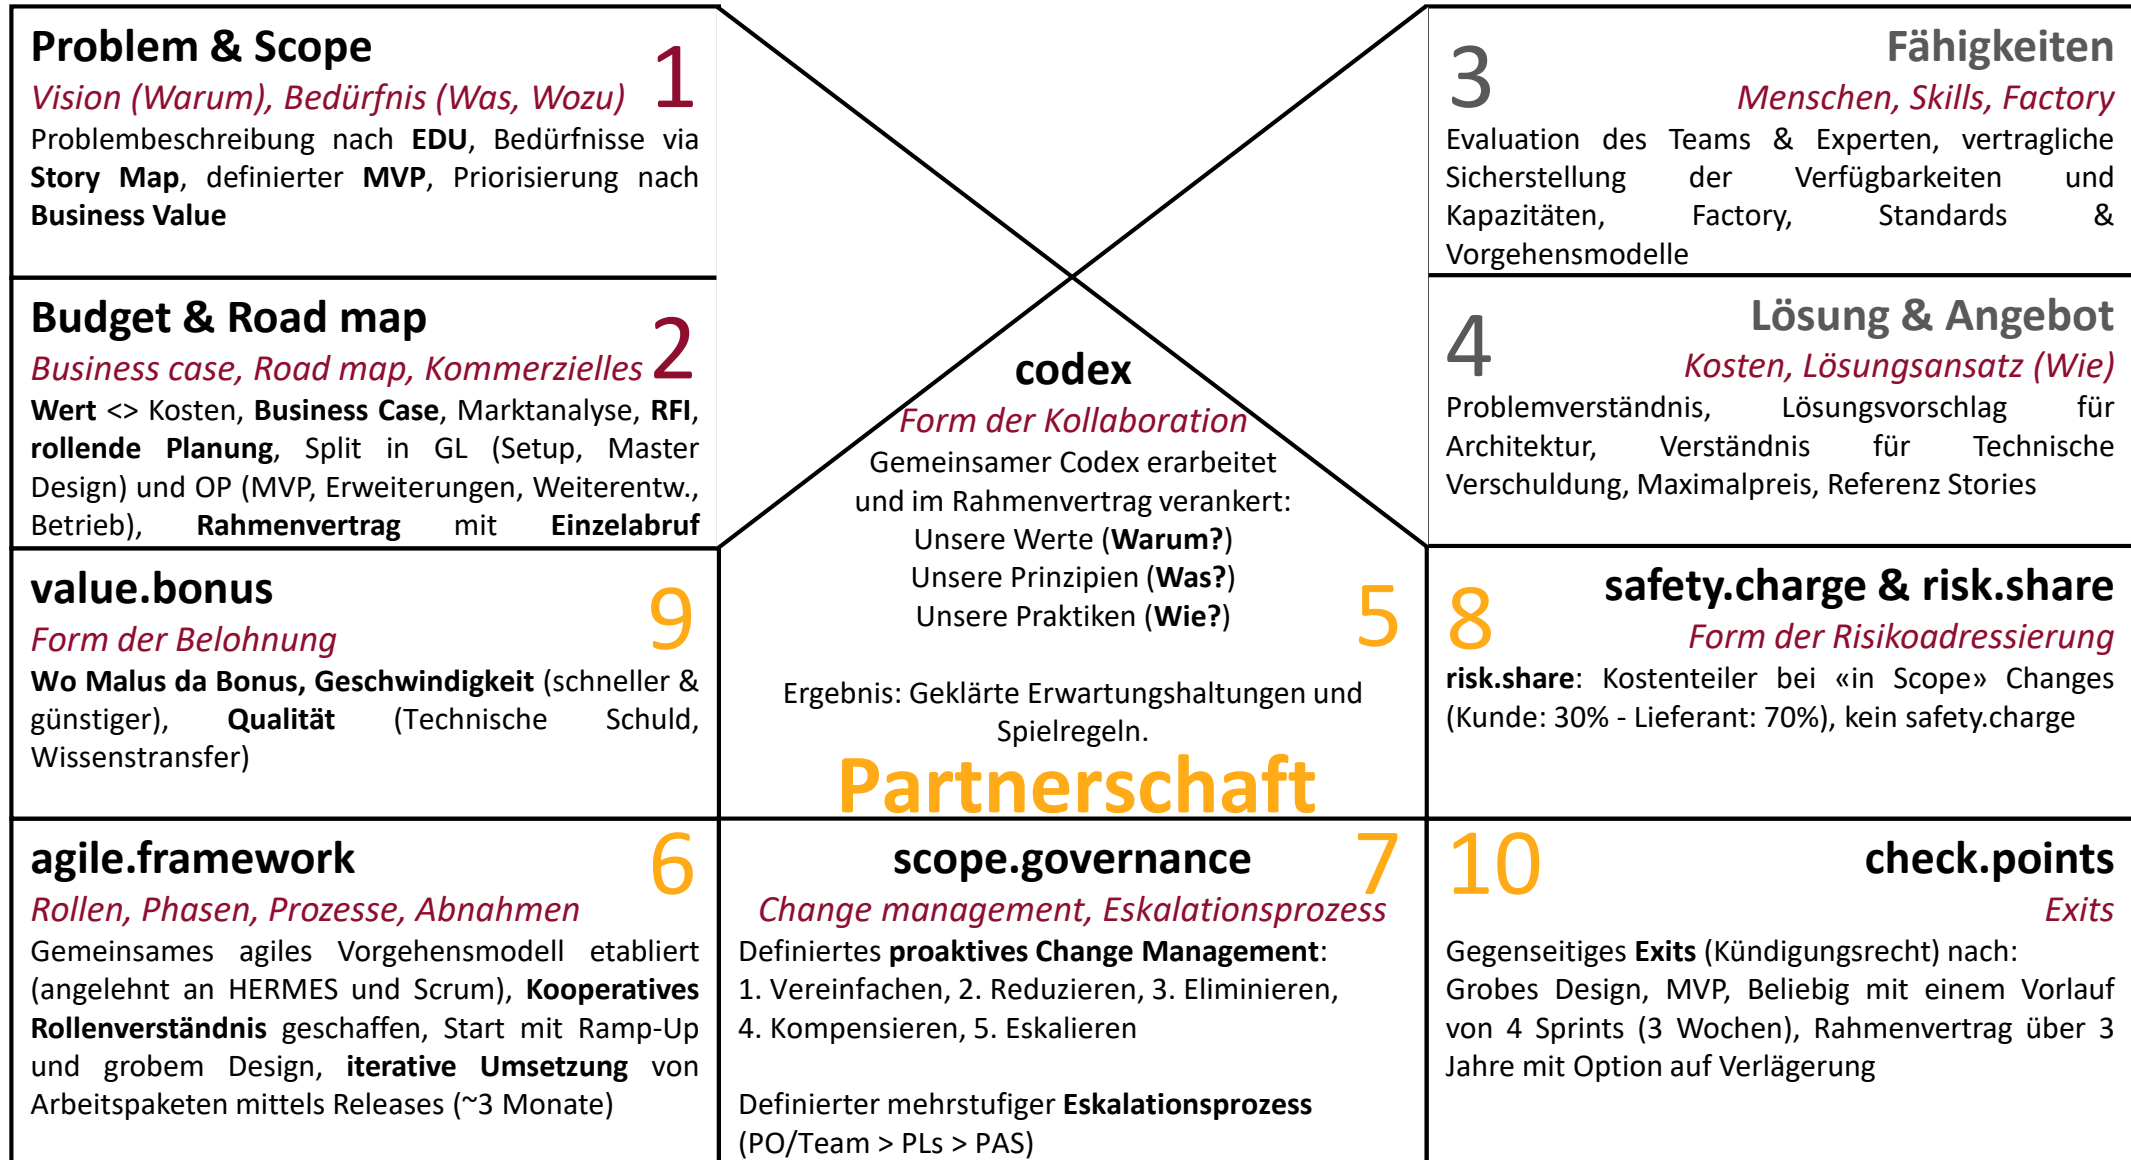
Problem & Scope
1
Vision (Warum), Bedürfnis (Was, Wozu)
Problembeschreibung nach EDU, Bedürfnisse via Story Map, definierter MVP, Priorisierung nach Business Value

Fähigkeiten
3
Menschen, Skills, Factory
Evaluation des Teams & Experten, vertragliche Sicherstellung der Verfügbarkeiten und Kapazitäten, Factory, Standards & Vorgehensmodelle

Budget & Road map
2
Business case, Road map, Kommerzielles
Wert <> Kosten, Business Case, Marktanalyse, RFI, rollende Planung, Split in GL (Setup, Master Design) und OP (MVP, Erweiterungen, Weiterentw., Betrieb), Rahmenvertrag mit Einzelabruf

codex
Form der Kollaboration
Gemeinsamer Codex erarbeitet und im Rahmenvertrag verankert:
Unsere Werte (Warum?)
Unsere Prinzipien (Was?)
Unsere Praktiken (Wie?)
5

Ergebnis: Geklärte Erwartungshaltungen und Spielregeln.
Partnerschaft

Lösung & Angebot
4
Kosten, Lösungsansatz (Wie)
Problemverständnis, Lösungsvorschlag für Architektur, Verständnis für Technische Verschuldung, Maximalpreis, Referenz Stories

value.bonus
9
Form der Belohnung
Wo Malus da Bonus, Geschwindigkeit (schneller & günstiger), Qualität (Technische Schuld, Wissenstransfer)

safety.charge & risk.share
8
Form der Risikoadressierung
risk.share: Kostenteiler bei «in Scope» Changes (Kunde: 30% - Lieferant: 70%), kein safety.charge

agile.framework
6
Rollen, Phasen, Prozesse, Abnahmen
Gemeinsames agiles Vorgehensmodell etabliert (angelehnt an HERMES und Scrum), Kooperatives Rollenverständnis geschaffen, Start mit Ramp-Up und grobem Design, iterative Umsetzung von Arbeitspaketen mittels Releases (~3 Monate)

scope.governance
7
Change management, Eskalationsprozess
Definiertes proaktives Change Management:
1. Vereinfachen, 2. Reduzieren, 3. Eliminieren, 4. Kompensieren, 5. Eskalieren

Definierter mehrstufiger Eskalationsprozess (PO/Team > PLs > PAS)

10
check.points
Exits
Gegenseitiges Exits (Kündigungsrecht) nach: Grobes Design, MVP, Beliebig mit einem Vorlauf von 4 Sprints (3 Wochen), Rahmenvertrag über 3 Jahre mit Option auf Verlägerung